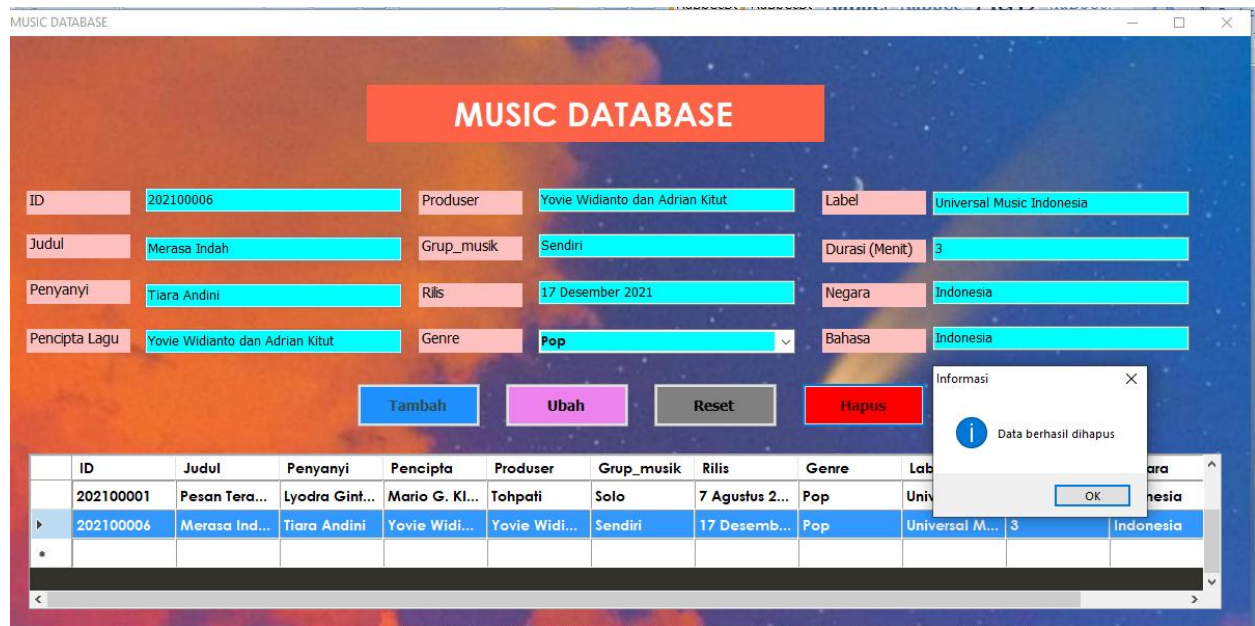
MUSIC DATABASE

MUSIC DATABASE

ID 202100006
Produser Yovie Widianto dan Adrian Kitut
Label Universal Music Indonesia
Judul Merasa Indah
Grup_musik Sendiri
Durasi (Menit) 3
Penyanyi Tiara Andini
Rilis 17 Desember 2021
Negara Indonesia
Pencipta Lagu Yovie Widianto dan Adrian Kitut
Genre Pop
Bahasa Indonesia

Tambah Ubah Reset Hapus

Informasi
Data berhasil dihapus
OK

| ID | Judul | Penyanyi | Pencipta | Produser | Grup_musik | Rilis | Genre | Lab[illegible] | | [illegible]ara |
|---|---|---|---|---|---|---|---|---|---|---|
| 202100001 | Pesan Tera... | Lyodra Gint... | Mario G. Kl... | Tohpati | Solo | 7 Agustus 2... | Pop | Univ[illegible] | | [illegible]nesia |
| 202100006 | Merasa Ind... | Tiara Andini | Yovie Widi... | Yovie Widi... | Sendiri | 17 Desemb... | Pop | Universal M... | 3 | Indonesia |